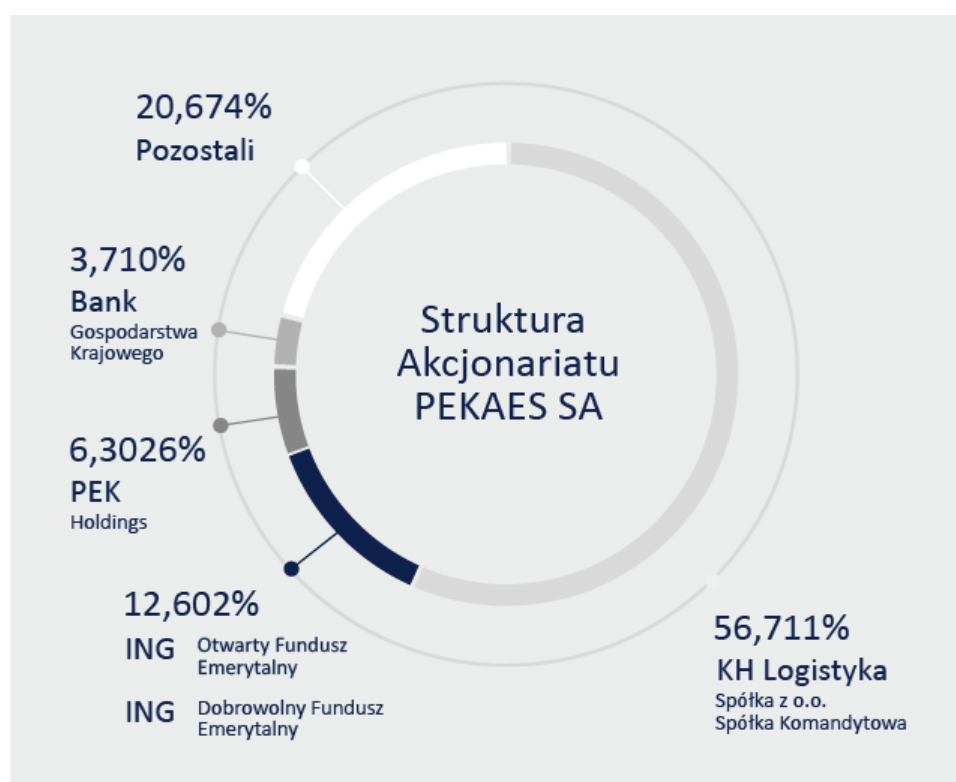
20,674%
Pozostali

3,710%
Bank
Gospodarstwa Krajowego

Struktura Akcjonariatu PEKAES SA

6,3026%
PEK
Holdings

12,602%
ING Otwarty Fundusz Emerytalny
ING Dobrowolny Fundusz Emerytalny

56,711%
KH Logistyka
Spółka z o.o.
Spółka Komandytowa